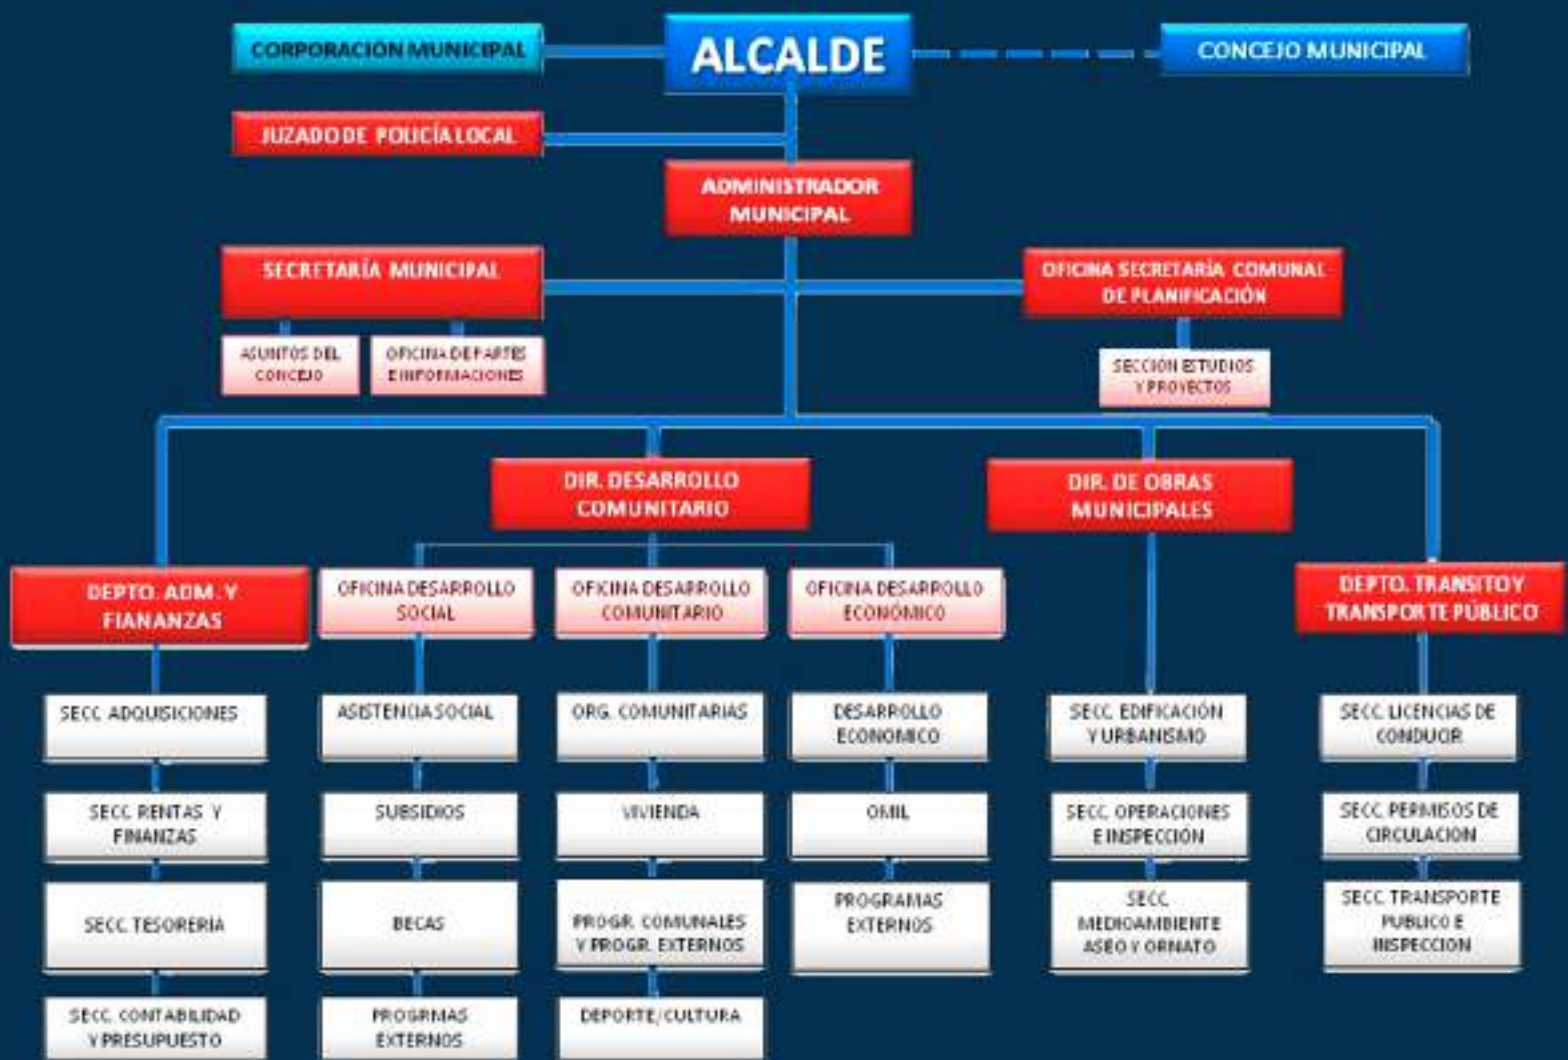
CORPORACIÓN MUNICIPAL

ALCALDE

CONCEJO MUNICIPAL

JUZADO DE POLICÍA LOCAL

ADMINISTRADOR MUNICIPAL

SECRETARÍA MUNICIPAL

ASUNTOS DEL CONCEJO

OFICINA DE PARTES E INFORMACIONES

OFICINA SECRETARÍA COMUNAL DE PLANIFICACIÓN

SECCIÓN ESTUDIOS Y PROYECTOS

DIR. DESARROLLO COMUNITARIO

DIR. DE OBRAS MUNICIPALES

DEPTO. ADM. Y FIANANZAS

SECC ADQUISICIONES

SECC RENTAS Y FINANZAS

SECC TESORERÍA

SECC. CONTABILIDAD Y PRESUPUESTO

OFICINA DESARROLLO SOCIAL

ASISTENCIA SOCIAL

SUBSIDIOS

BECAS

PROGRMAS EXTERNOS

OFICINA DESARROLLO COMUNITARIO

ORG. COMUNITARIAS

VIVIENDA

PROGR. COMUNALES Y PROGR. EXTERNOS

DEPORTE/CULTURA

OFICINA DESARROLLO ECONÓMICO

DESARROLLO ECONOMICO

OMIL

PROGRAMAS EXTERNOS

SECC. EDIFICACIÓN Y URBANISMO

SECC. OPERACIONES E INSPECCIÓN

SECC MEDIOAMBIENTE ASEO Y ORNATO

DEPTO. TRANSITO Y TRANSPORTE PÚBLICO

SECC. LICENCIAS DE CONDUCIR

SECC. PERMISOS DE CIRCULACION

SECC. TRANSPORTE PUBLICO E INSPECCION